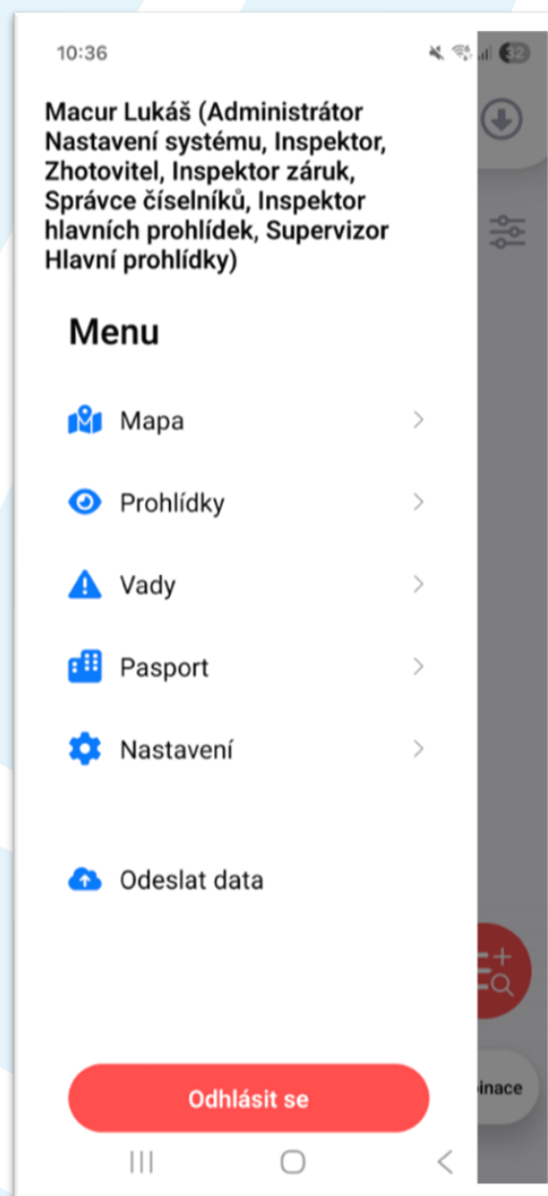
10:36

Macur Lukáš (Administrátor Nastavení systému, Inspektor, Zhotovitel, Inspektor záruk, Správce číselníků, Inspektor hlavních prohlídek, Supervizor Hlavní prohlídky)

Menu

Mapa

Prohlídky

Vady

Pasport

Nastavení

Odeslat data

Odhlásit se

inace